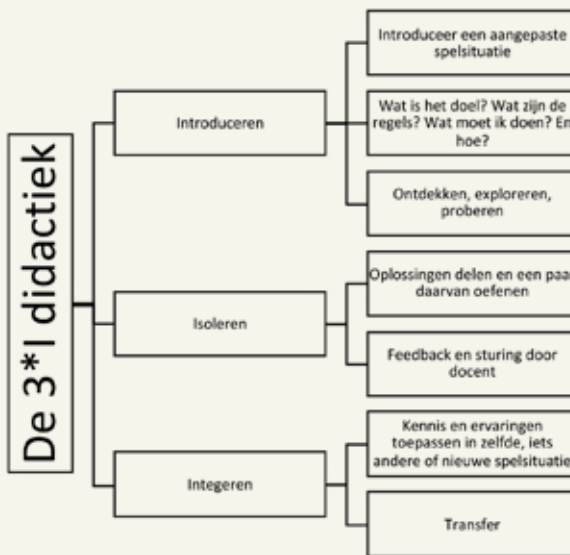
De 3*I didactiek

Introduceren

Introduceer een aangepaste spelsituatie

Wat is het doel? Wat zijn de regels? Wat moet ik doen? En hoe?

Ontdekken, exploreren, proberen

Isoleren

Oplossingen delen en een paar daarvan oefenen

Feedback en sturing door docent

Integeren

Kennis en ervaringen toepassen in zelfde, iets andere of nieuwe spelsituatie

Transfer